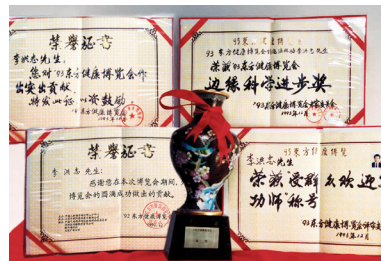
荣誉证书

李洪志先生：
您对'93东方健康博览会作出突出贡献，特发此证以资鼓励

'93东方健康博览会

荣获'93东方健康博览会
边缘科学进步奖

'93东方健康博览会组委会
1993年12月

荣誉证书

李洪志先生：
感谢您在本次博览会期间，为博览会的圆满成功做出的贡献。

'93东方健康博览会

李洪志先生
荣获受群众欢迎气功师称号

'93东方健康博览会评审委员会
1993年12月